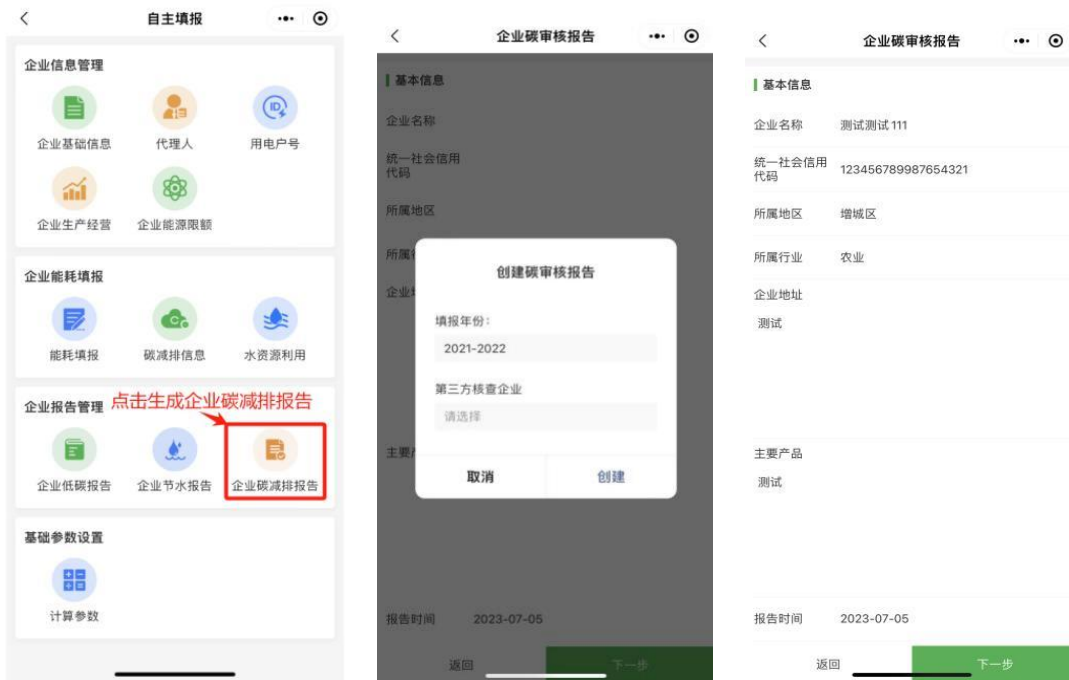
<
自主填报
••• ⊙

企业信息管理

企业基础信息
代理人
用电户号
企业生产经营
企业能源限额

企业能耗填报

能耗填报
碳减排信息
水资源利用

企业报告管理
点击生成企业碳减排报告

企业低碳报告
企业节水报告
企业碳减排报告

基础参数设置

计算参数

<
企业碳审核报告
••• ⊙

基本信息

企业名称

统一社会信用代码

所属地区

所属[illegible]

企业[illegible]

主要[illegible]

创建碳审核报告

填报年份：

2021-2022

第三方核查企业

请选择

取消
创建

报告时间
2023-07-05

返回
下一步

<
企业碳审核报告
••• ⊙

基本信息

企业名称
测试测试111

统一社会信用代码
123456789987654321

所属地区
增城区

所属行业
农业

企业地址

测试

主要产品

测试

报告时间
2023-07-05

返回
下一步